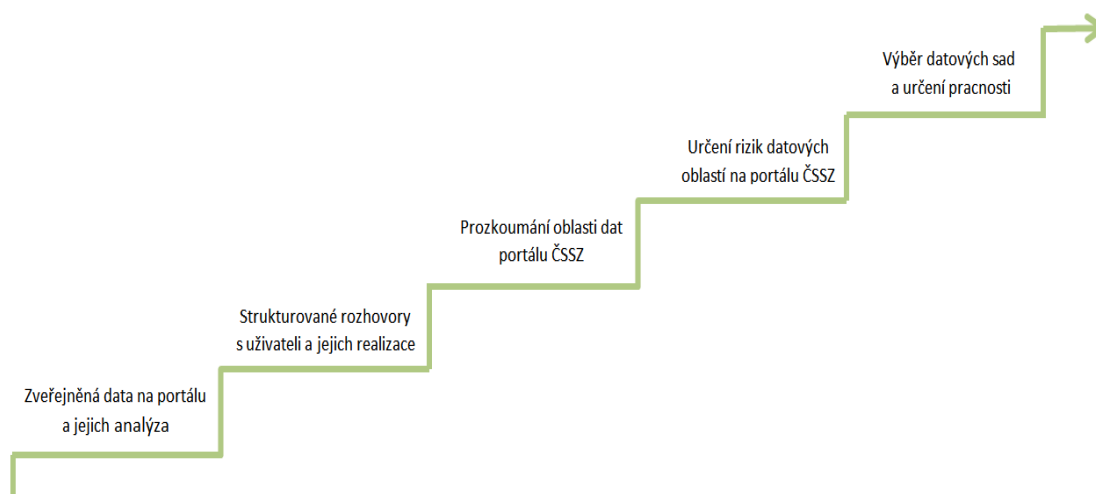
Zveřejněná data na portálu a jejich analýza

Strukturované rozhovory s uživateli a jejich realizace

Prozkoumání oblasti dat portálu ČSSZ

Určení rizik datových oblastí na portálu ČSSZ

Výběr datových sad a určení pracnosti